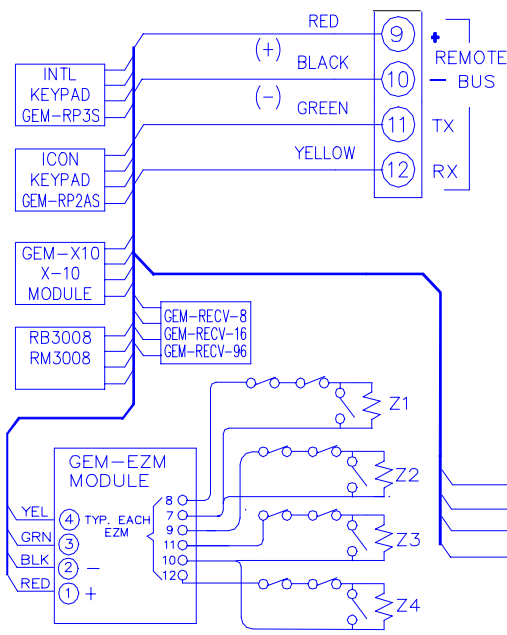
RED
(+) BLACK
(−) GREEN
YELLOW
9
10
11
12
+ REMOTE
— BUS
TX
RX

INTL KEYPAD GEM-RP3S

ICON KEYPAD GEM-RP2AS

GEM-X10 X-10 MODULE

GEM-RECV-8
GEM-RECV-16
GEM-RECV-96

RB3008 RM3008

GEM-EZM MODULE

YEL 4 TYP. EACH EZM
GRN 3
BLK 2 —
RED 1 +

8
7
9
11
10
12

Z1
Z2
Z3
Z4